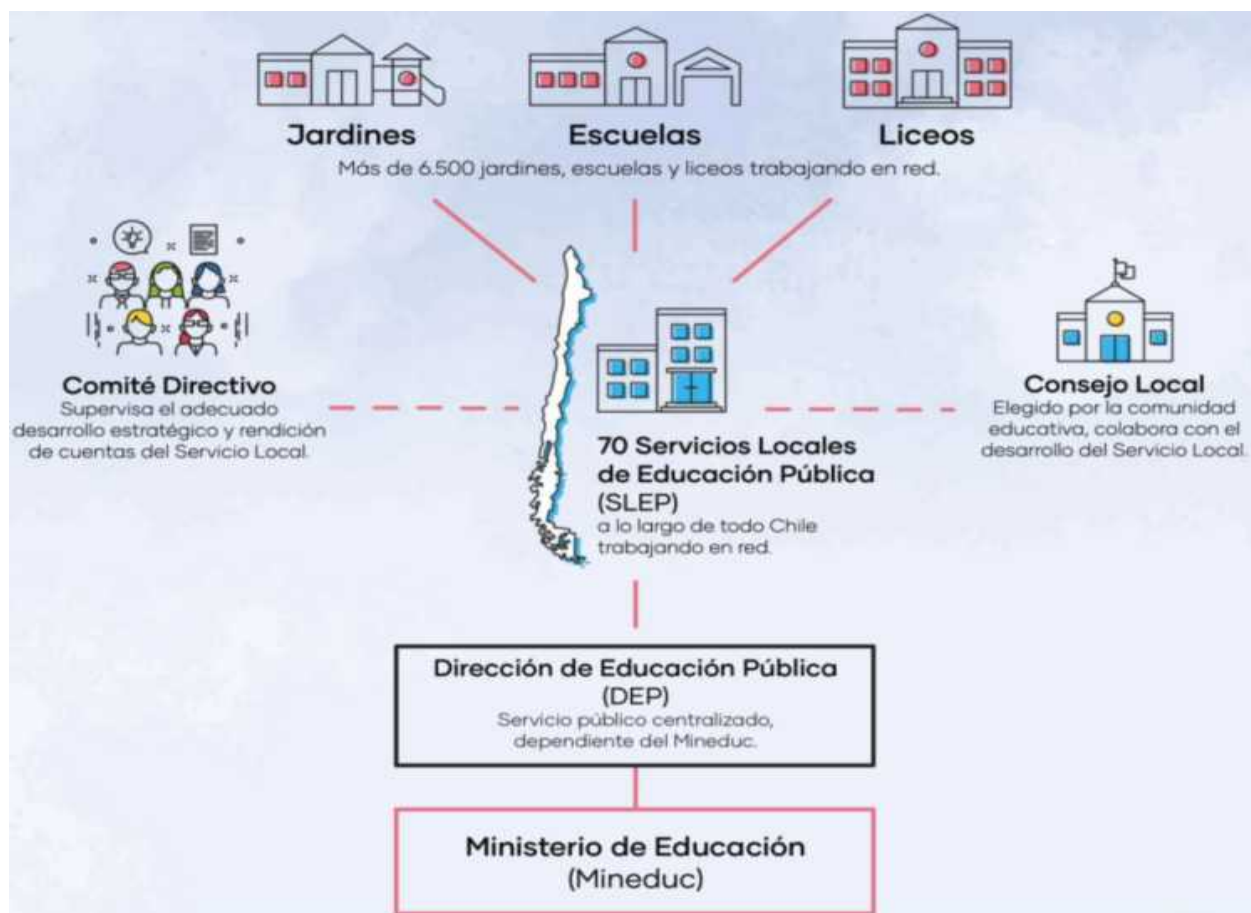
Jardines
Escuelas
Liceos

Más de 6.500 jardines, escuelas y liceos trabajando en red.

Comité Directivo
Supervisa el adecuado desarrollo estratégico y rendición de cuentas del Servicio Local.

Consejo Local
Elegido por la comunidad educativa, colabora con el desarrollo del Servicio Local.

70 Servicios Locales de Educación Pública (SLEP)
a lo largo de todo Chile trabajando en red.

Dirección de Educación Pública (DEP)
Servicio público centralizado, dependiente del Mineduc.

Ministerio de Educación (Mineduc)